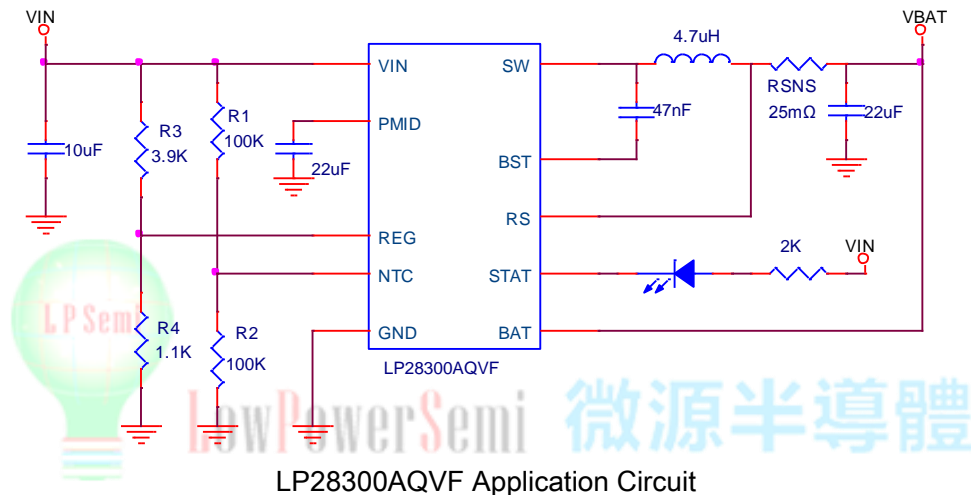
VIN

VBAT

4.7uH

RSNS

25mΩ

22uF

47nF

10uF

R3
3.9K

R1
100K

22uF

VIN
PMID
REG
NTC
GND

SW
BST
RS
STAT
BAT

LP28300AQVF

2K

VIN

R4
1.1K

R2
100K

LPSemi

LowPowerSemi 微源半導體

LP28300AQVF Application Circuit